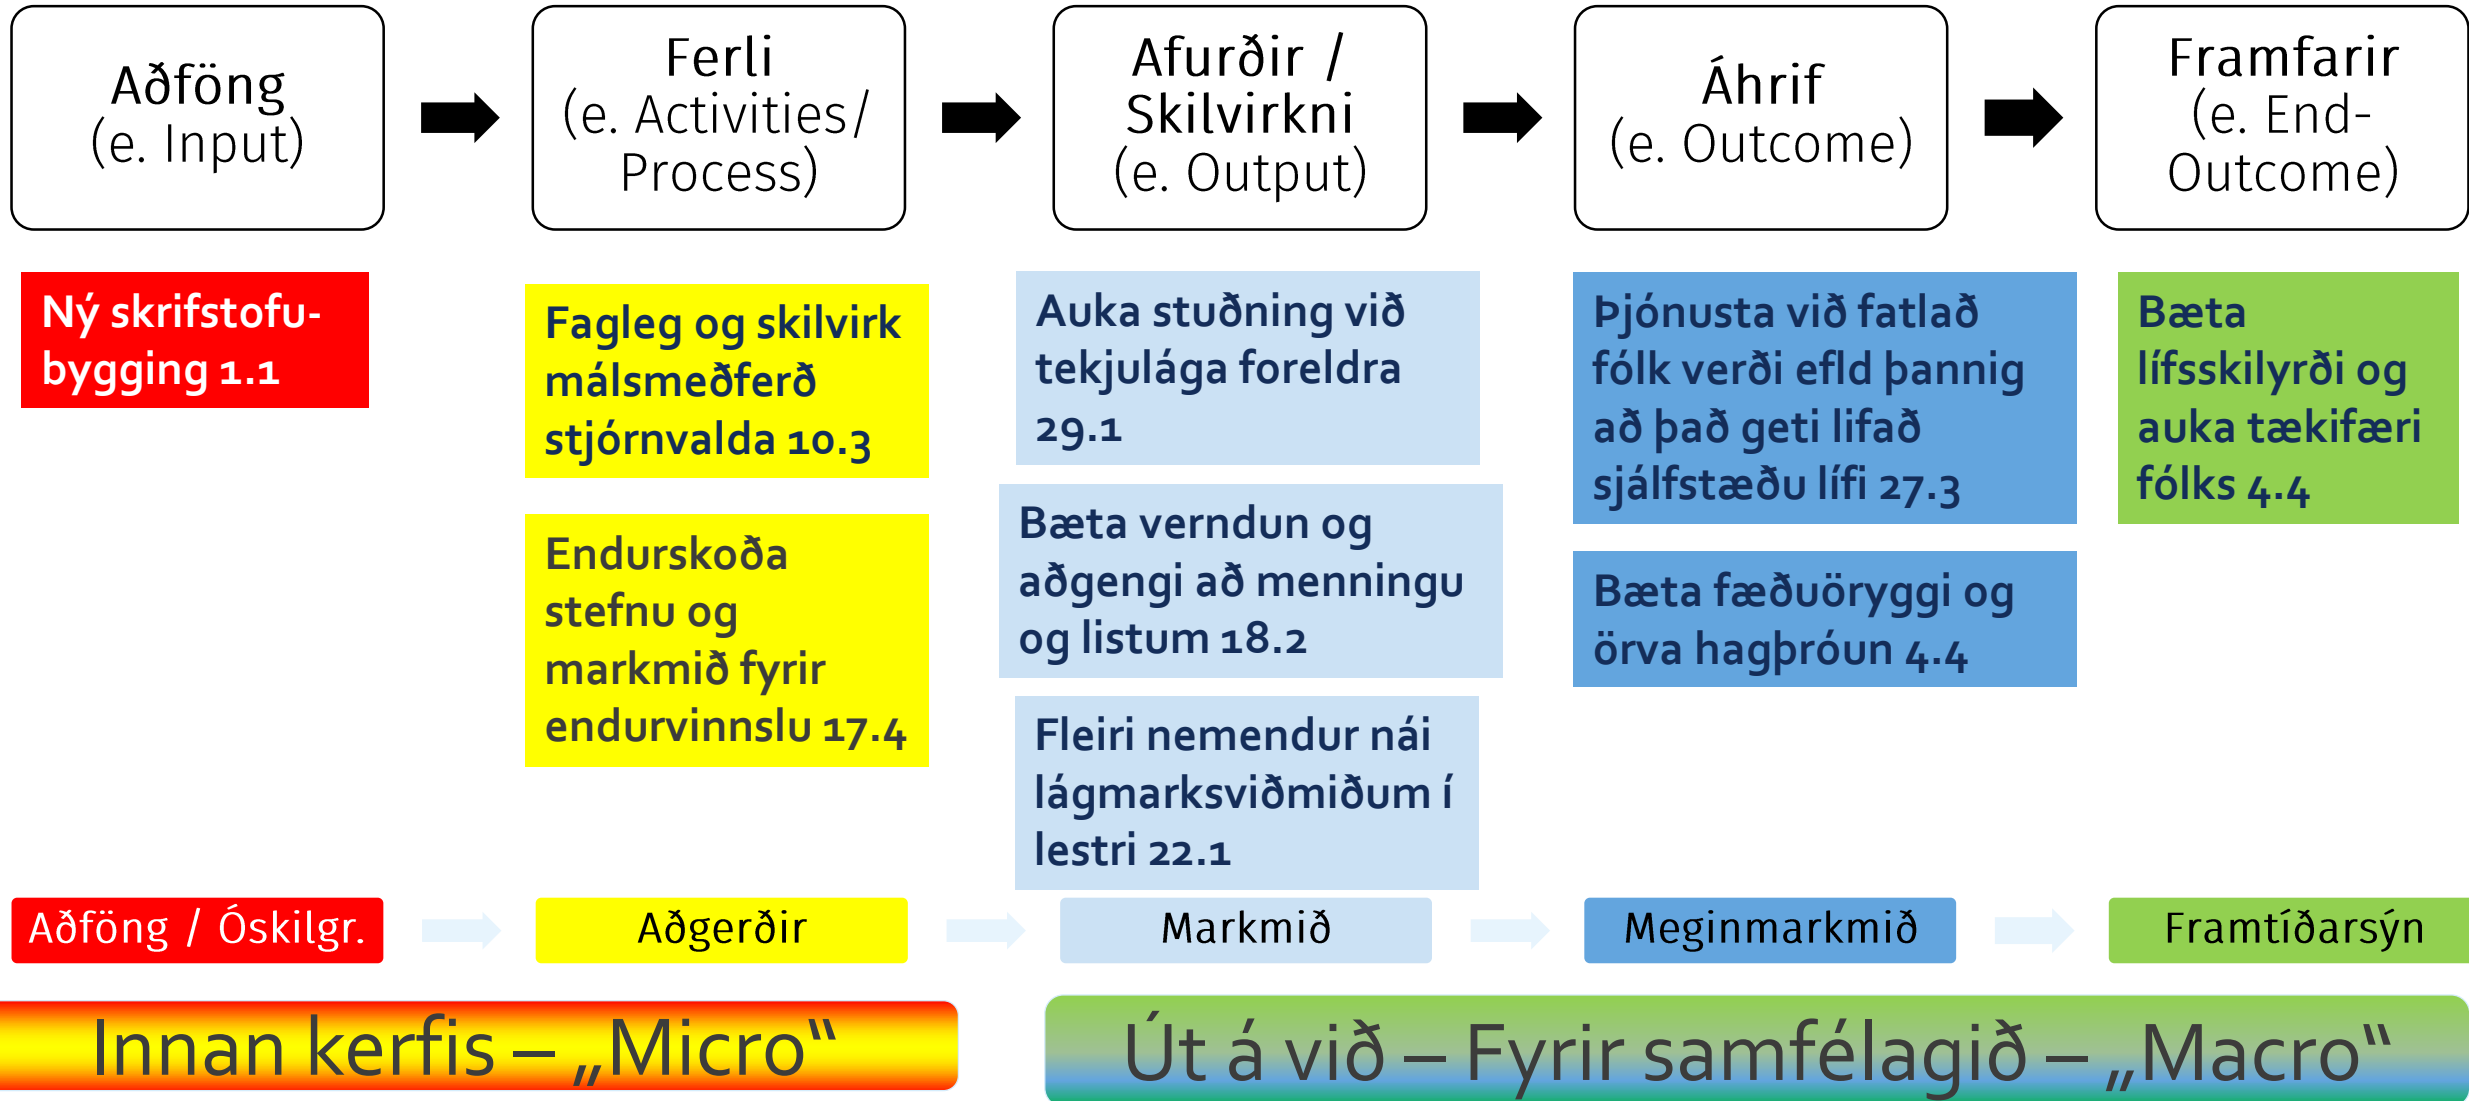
Aðföng
(e. Input)

Ferli
(e. Activities/ Process)

Afurðir / Skilvirkni
(e. Output)

Áhrif
(e. Outcome)

Framfarir
(e. End-Outcome)

Ný skrifstofubygging 1.1

Fagleg og skilvirk málsmeðferð stjórnvalda 10.3

Endurskoða stefnu og markmið fyrir endurvinnslu 17.4

Auka stuðning við tekjulága foreldra 29.1

Bæta verndun og aðgengi að menningu og listum 18.2

Fleiri nemendur nái lágmarksviðmiðum í lestri 22.1

Þjónusta við fatlað fólk verði efld þannig að það geti lifað sjálfstæðu lífi 27.3

Bæta fæðuöryggi og örva hagþróun 4.4

Bæta lífsskilyrði og auka tækifæri fólks 4.4

Aðföng / Óskilgr.

Aðgerðir

Markmið

Meginmarkmið

Framtíðarsýn

Innan kerfis – „Micro“

Út á við – Fyrir samfélagið – „Macro“